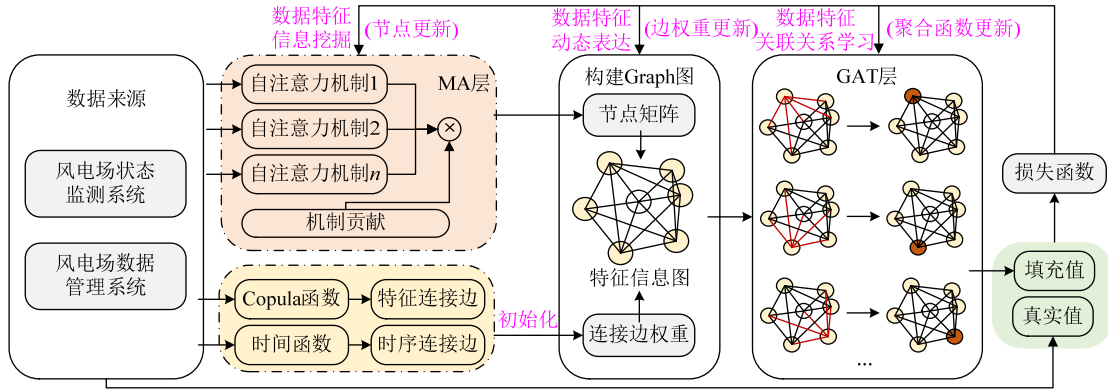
数据特征信息挖掘
(节点更新)
数据特征动态表达
(边权重更新)
数据特征关联关系学习
(聚合函数更新)

数据来源

风电场状态监测系统

风电场数据管理系统

自注意力机制1
自注意力机制2
自注意力机制$n$
$\times$
机制贡献
MA层

Copula函数
特征连接边
时间函数
时序连接边

初始化

构建Graph图
节点矩阵
特征信息图
连接边权重

GAT层
...

损失函数
填充值
真实值